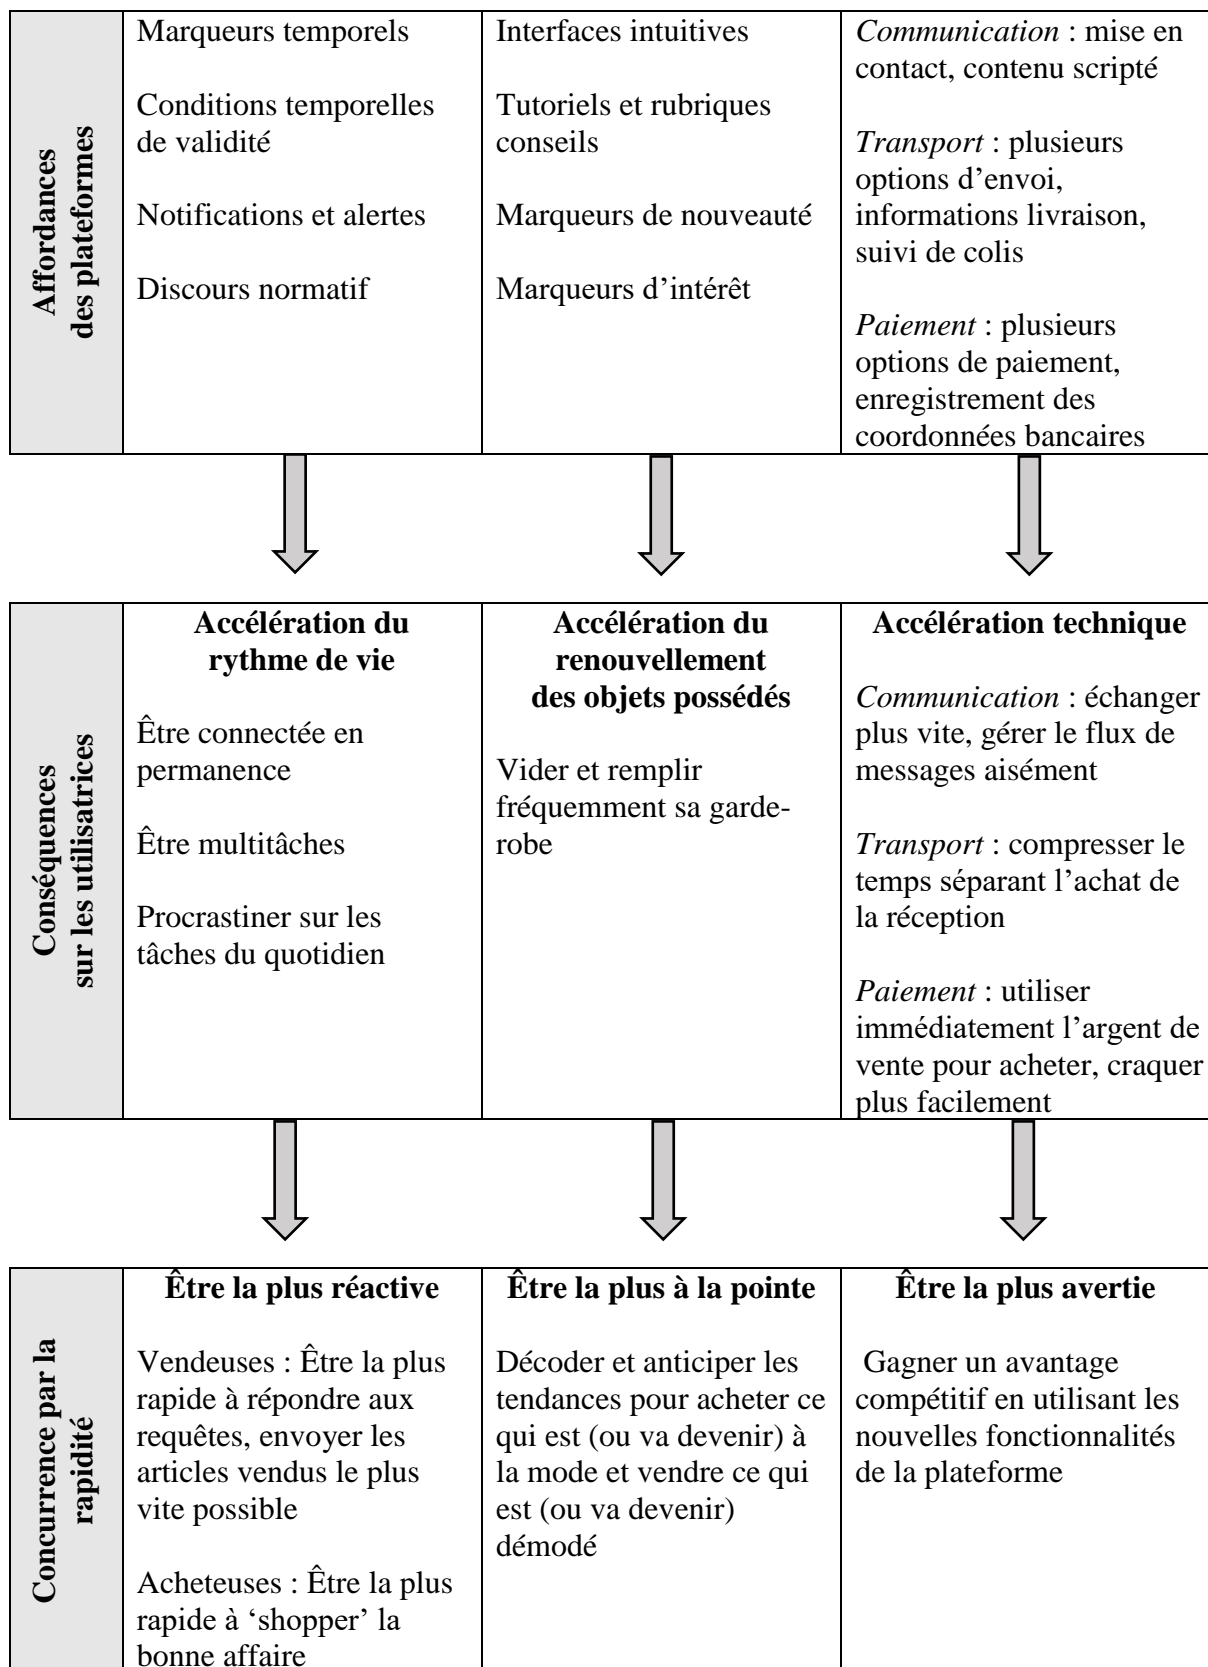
| Affordances des plateformes | Marqueurs temporels<br><br>Conditions temporelles de validité<br><br>Notifications et alertes<br><br>Discours normatif | Interfaces intuitives<br><br>Tutoriels et rubriques conseils<br><br>Marqueurs de nouveauté<br><br>Marqueurs d'intérêt | *Communication* : mise en contact, contenu scripté<br><br>*Transport* : plusieurs options d'envoi, informations livraison, suivi de colis<br><br>*Paiement* : plusieurs options de paiement, enregistrement des coordonnées bancaires |
|---|---|---|---|

| Conséquences sur les utilisatrices | **Accélération du rythme de vie**<br><br>Être connectée en permanence<br><br>Être multitâches<br><br>Procrastiner sur les tâches du quotidien | **Accélération du renouvellement des objets possédés**<br><br>Vider et remplir fréquemment sa garde-robe | **Accélération technique**<br><br>*Communication* : échanger plus vite, gérer le flux de messages aisément<br><br>*Transport* : compresser le temps séparant l'achat de la réception<br><br>*Paiement* : utiliser immédiatement l'argent de vente pour acheter, craquer plus facilement |
|---|---|---|---|

| Concurrence par la rapidité | **Être la plus réactive**<br><br>Vendeuses : Être la plus rapide à répondre aux requêtes, envoyer les articles vendus le plus vite possible<br><br>Acheteuses : Être la plus rapide à 'shopper' la bonne affaire | **Être la plus à la pointe**<br><br>Décoder et anticiper les tendances pour acheter ce qui est (ou va devenir) à la mode et vendre ce qui est (ou va devenir) démodé | **Être la plus avertie**<br><br>Gagner un avantage compétitif en utilisant les nouvelles fonctionnalités de la plateforme |
|---|---|---|---|